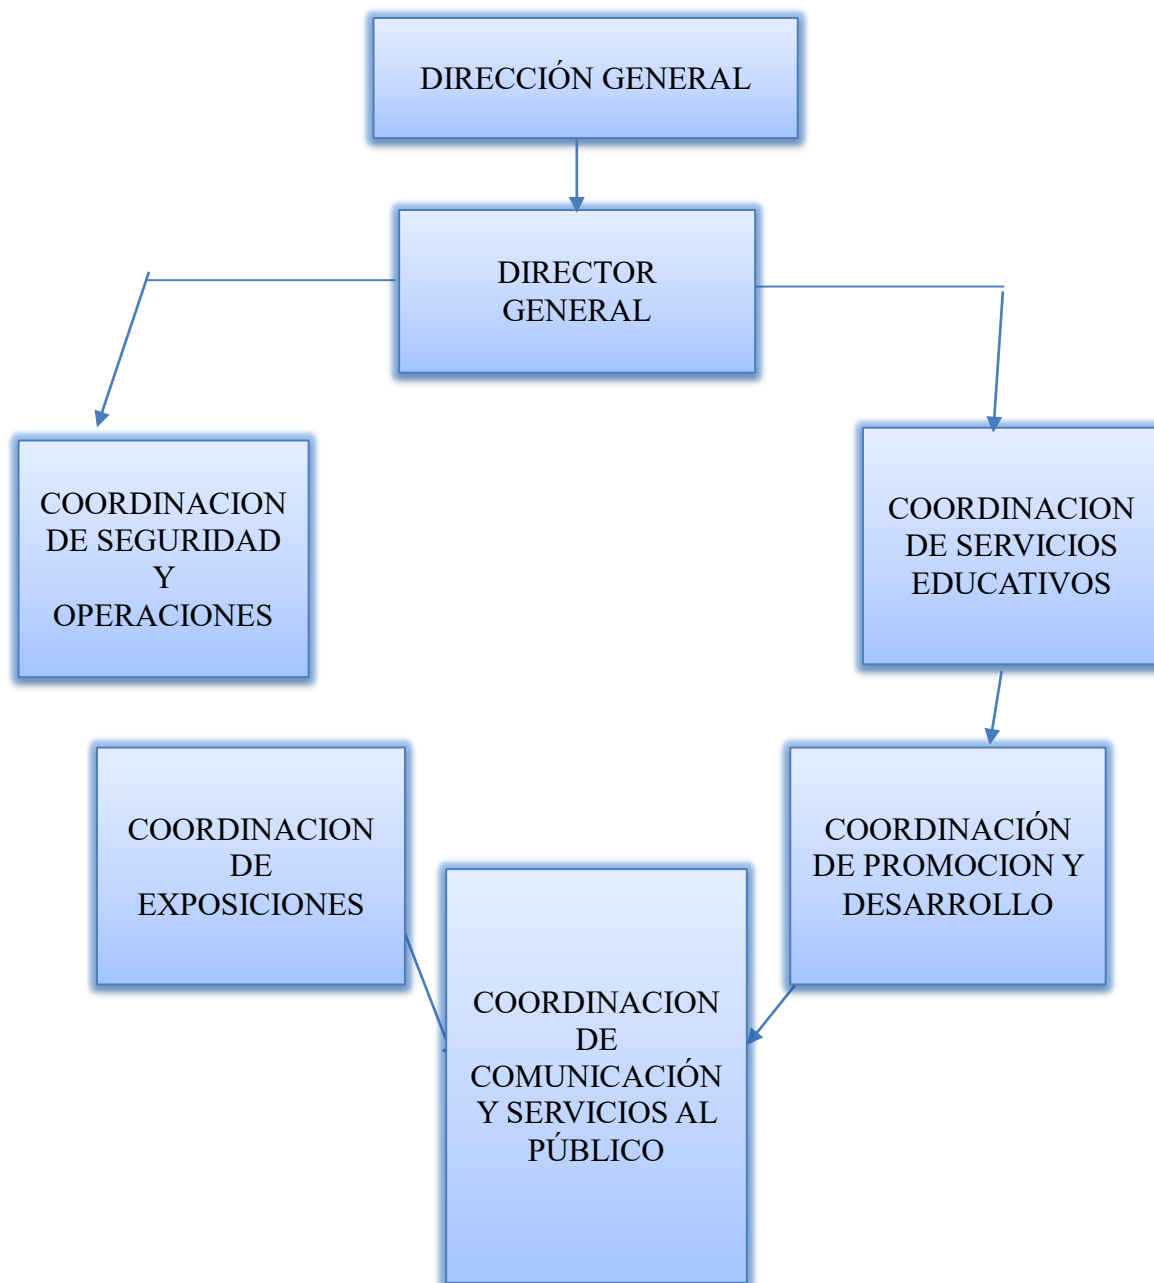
DIRECCIÓN GENERAL

DIRECTOR GENERAL

COORDINACION DE SEGURIDAD Y OPERACIONES

COORDINACION DE SERVICIOS EDUCATIVOS

COORDINACION DE EXPOSICIONES

COORDINACIÓN DE PROMOCION Y DESARROLLO

COORDINACION DE COMUNICACIÓN Y SERVICIOS AL PÚBLICO